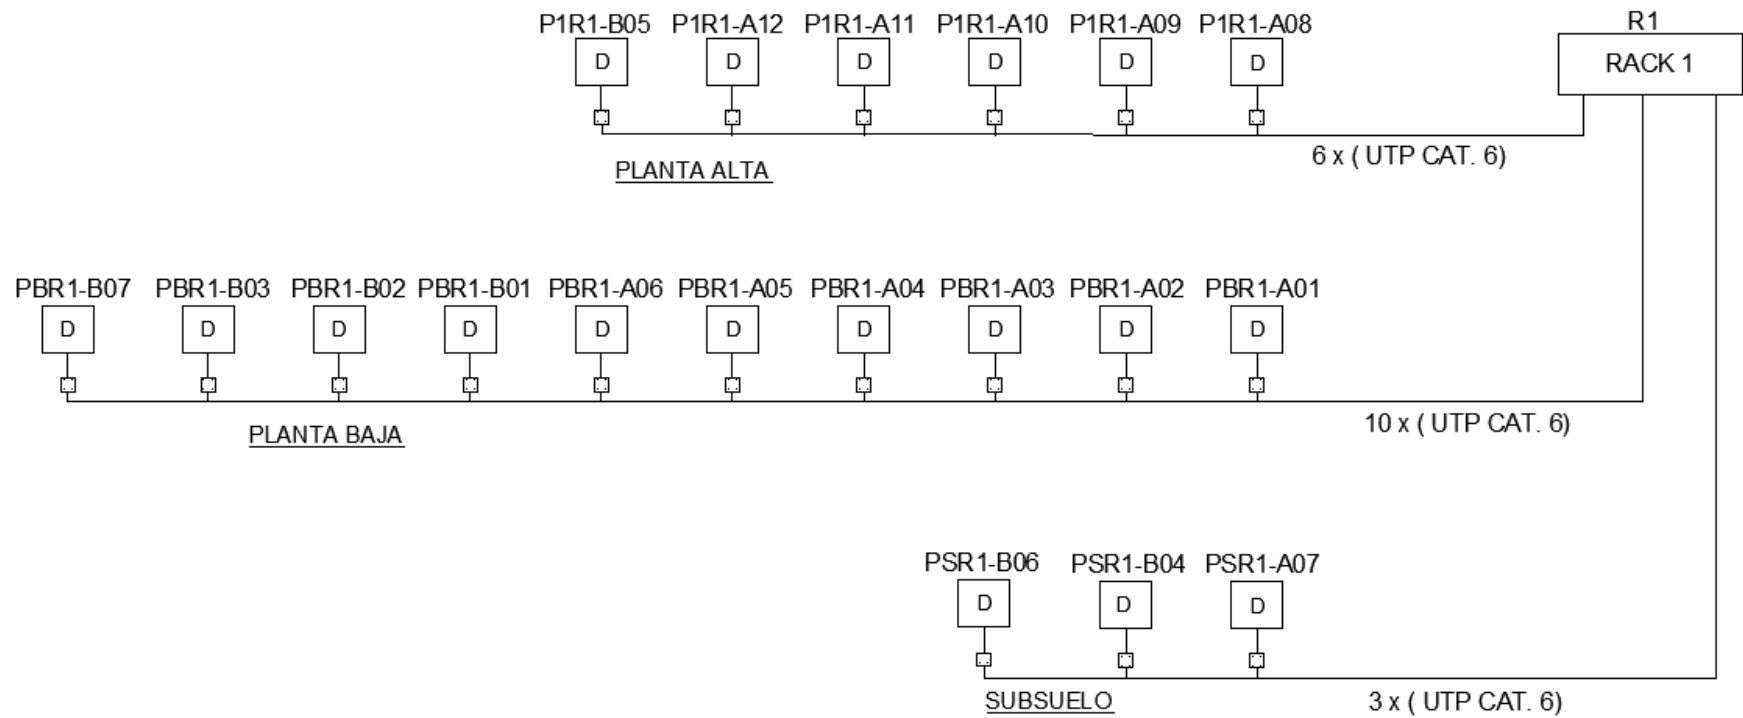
P1R1-B05 P1R1-A12 P1R1-A11 P1R1-A10 P1R1-A09 P1R1-A08

D D D D D D

R1
RACK 1

6 x ( UTP CAT. 6)

PLANTA ALTA

PBR1-B07 PBR1-B03 PBR1-B02 PBR1-B01 PBR1-A06 PBR1-A05 PBR1-A04 PBR1-A03 PBR1-A02 PBR1-A01

D D D D D D D D D D

10 x ( UTP CAT. 6)

PLANTA BAJA

PSR1-B06 PSR1-B04 PSR1-A07

D D D

SUBSUELO

3 x ( UTP CAT. 6)